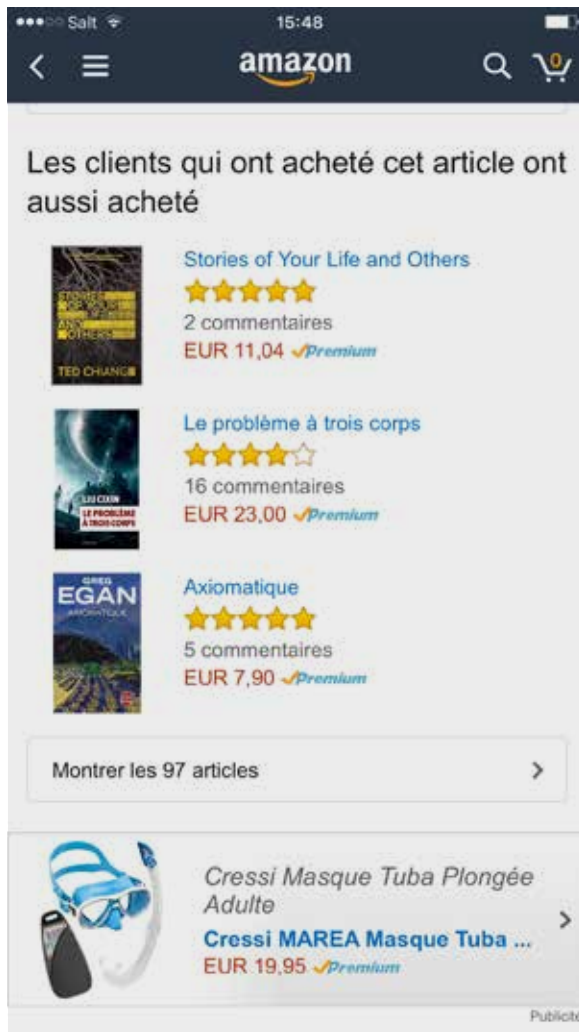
Salt 15:48

amazon

0

Les clients qui ont acheté cet article ont aussi acheté

STORIES OF YOUR LIFE AND OTHERS
TED CHIANG

Stories of Your Life and Others
2 commentaires
EUR 11,04 ✓Premium

LIU CIXIN
LE PROBLÈME À TROIS CORPS

Le problème à trois corps
16 commentaires
EUR 23,00 ✓Premium

GREG EGAN
AXIOMATIQUE

Axiomatique
5 commentaires
EUR 7,90 ✓Premium

Montrer les 97 articles

Cressi Masque Tuba Plongée Adulte
Cressi MAREA Masque Tuba ...
EUR 19,95 ✓Premium

Publicité